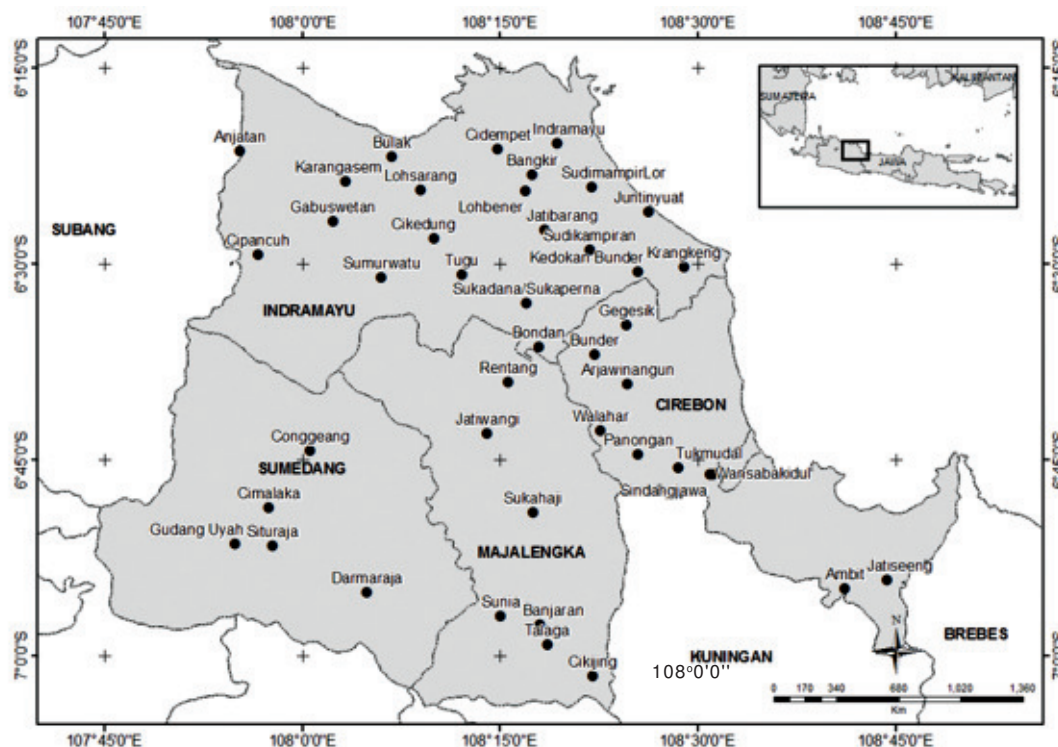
107°45'0"E 108°0'0"E 108°15'0"E 108°30'0"E 108°45'0"E

6°15'0"S 6°30'0"S 6°45'0"S 7°0'0"S

6°15'0"S 6°30'0"S 6°45'0"S 7°0'0"S

SUMATERA KALIMANTAN JAWA

Anjatan
Bulak
Karangasem
Lohsarang
Cidempet
Indramayu
Bangkir
SudimampirLor
Juntinyuat
Gabuswetan
Cikedung
Lohbener
Jatibarang
Sudikampiran
SUBANG
Cipancuh
Sumurwatu
Tugu
Kedokan Bunder
Krangkeng
Sukadana/Sukaperna
INDRAMAYU
Gegesik
Bondan
Bunder
Rentang
Arjawinangun
CIREBON
Jatiwangi
Walahar
Conggeang
Panongan
Tukmudal
SUMEDANG
Warisabakidul
Sindangjawa
Cimalaka
Sukahaji
Gudang Uyah
Situraja
MAJALENGKA
Darmaraja
Ambit
Jatiseeng
Sunia
Banjaran
Talaga
KUNINGAN
BREBES
Cikijing
108°0'0''
N
0 170 340 680 1,020 1,360
Km

107°45'0"E 108°0'0"E 108°15'0"E 108°30'0"E 108°45'0"E